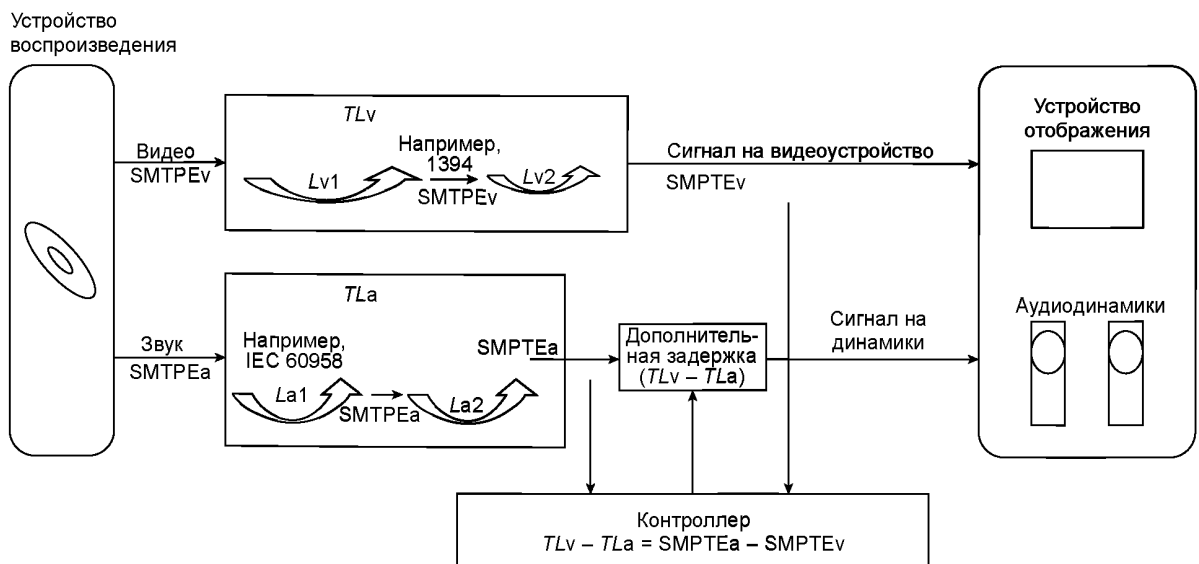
Устройство воспроизведения

Видео
SMTPEv

*TL*v

*L*v1

Например,
1394

SMTPEv

*L*v2

Сигнал на видеоустройство

SMPTEv

Устройство отображения

Звук
SMTPEa

*TL*a

Например,
IEC 60958

*L*a1

SMTPEa

*L*a2

SMPTEa

Дополнительная задержка
(*TL*v – *TL*a)

Сигнал на динамики

Аудиодинамики

Контроллер
*TL*v – *TL*a = SMPTEa – SMPTEv